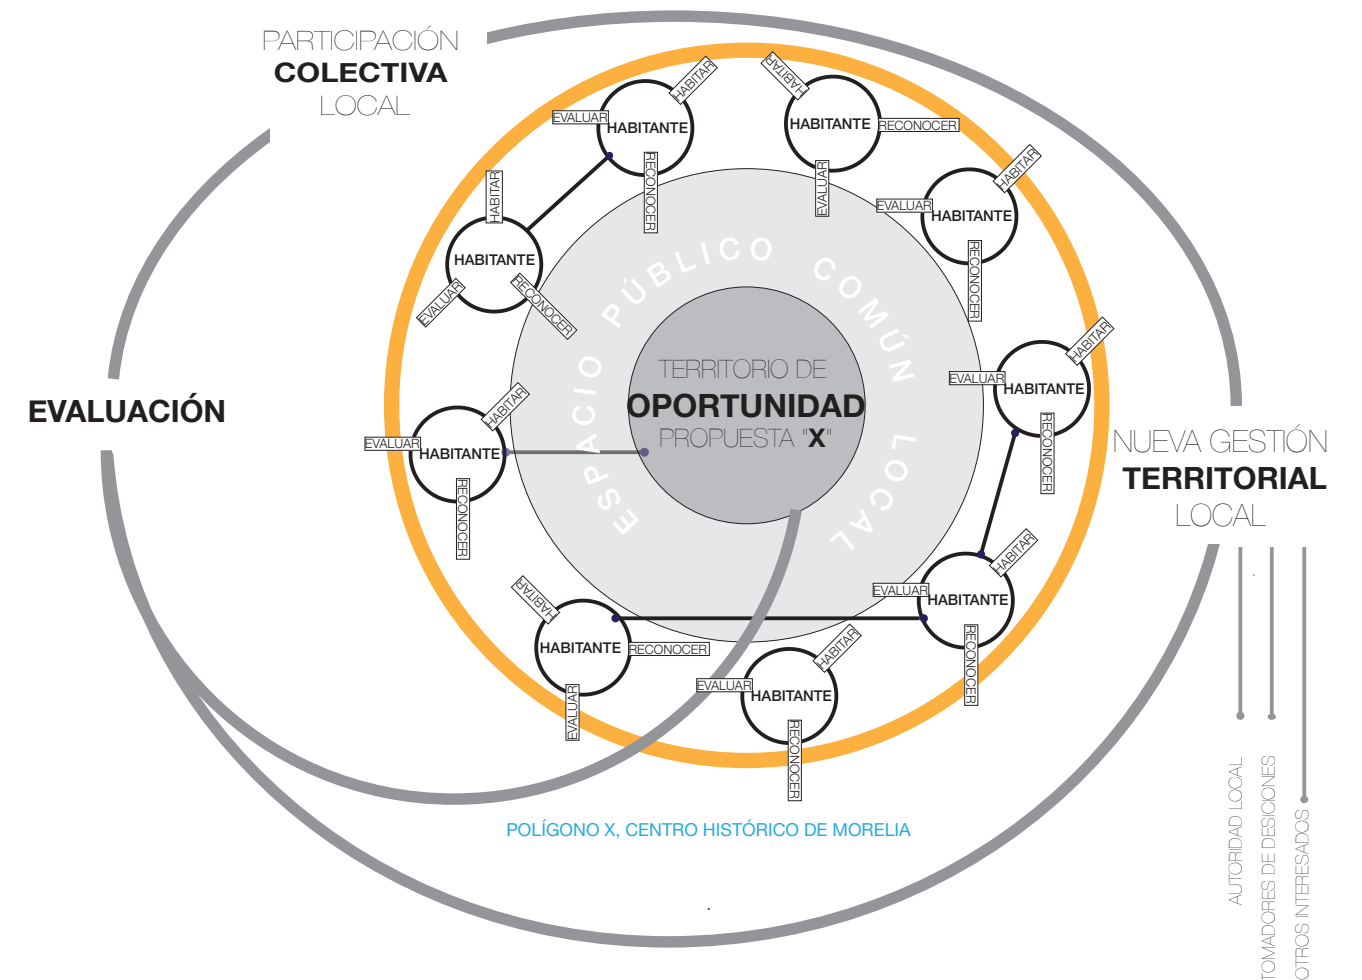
PARTICIPACIÓN
COLECTIVA
LOCAL

EVALUACIÓN

NUEVA GESTIÓN
TERRITORIAL
LOCAL

AUTORIDAD LOCAL
TOMADORES DE DESICIONES
OTROS INTERESADOS

HABITANTE EVALUAR HABITAR RECONOCER
HABITANTE HABITAR RECONOCER EVALUAR
HABITANTE EVALUAR HABITAR RECONOCER
HABITANTE HABITAR EVALUAR RECONOCER
HABITANTE EVALUAR HABITAR RECONOCER
HABITANTE EVALUAR HABITAR RECONOCER
HABITANTE EVALUAR HABITAR RECONOCER
HABITANTE HABITAR RECONOCER EVALUAR
HABITANTE EVALUAR HABITAR RECONOCER

ESPACIO PÚBLICO COMÚN LOCAL

TERRITORIO DE
OPORTUNIDAD
PROPUESTA "X"

POLÍGONO X, CENTRO HISTÓRICO DE MORELIA